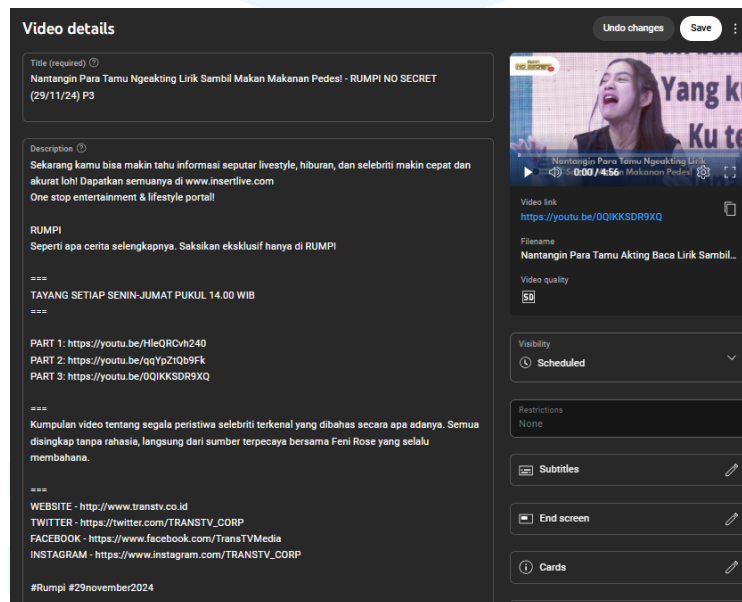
Video details

Undo changes Save

Title (required)
Nantangin Para Tamu Ngeakting Lirik Sambil Makan Makanan Pedes! - RUMPI NO SECRET (29/11/24) P3

Description
Sekarang kamu bisa makin tahu informasi seputar livestyle, hiburan, dan selebriti makin cepat dan akurat loh! Dapatkan semuanya di www.insertlive.com
One stop entertainment & lifestyle portal!

RUMPI
Seperti apa cerita selengkapnya. Saksikan eksklusif hanya di RUMPI

===
TAYANG SETIAP SENIN-JUMAT PUKUL 14.00 WIB
===

PART 1: https://youtu.be/HleQRCvh240
PART 2: https://youtu.be/qqYpZtQb9Fk
PART 3: https://youtu.be/0QIKKSDR9XQ

===
Kumpulan video tentang segala peristiwa selebriti terkenal yang dibahas secara apa adanya. Semua disingkap tanpa rahasia, langsung dari sumber terpecaya bersama Feni Rose yang selalu membahana.

===
WEBSITE - http://www.transtv.co.id
TWITTER - https://twitter.com/TRANSTV_CORP
FACEBOOK - https://www.facebook.com/TransTVMedia
INSTAGRAM - https://www.instagram.com/TRANSTV_CORP

#Rumpi #29november2024

Yang k
Ku te
Nantangin Para Tamu Ngeakting Lirik
Sambil Makan Makanan Pedes!
0:00 / 4:56

Video link
https://youtu.be/0QIKKSDR9XQ

Filename
Nantangin Para Tamu Akting Baca Lirik Sambil...

Video quality
SD

Visibility
Scheduled

Restrictions
None

Subtitles

End screen

Cards